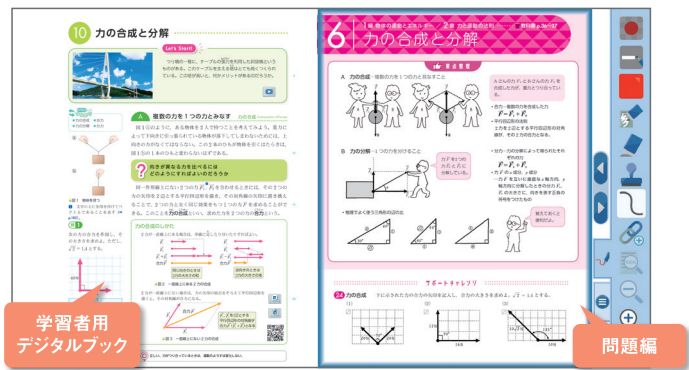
10 力の合成と分解

Let's Start!

A 複数の力を１つの力とみなす

? 向きが異なる力を比べるにはどのようにすればよいのだろうか

力の合成のしかた

6 力の合成と分解

A 力の合成

B 力の分解

サポートチャレンジ

学習者用デジタルブック

問題編